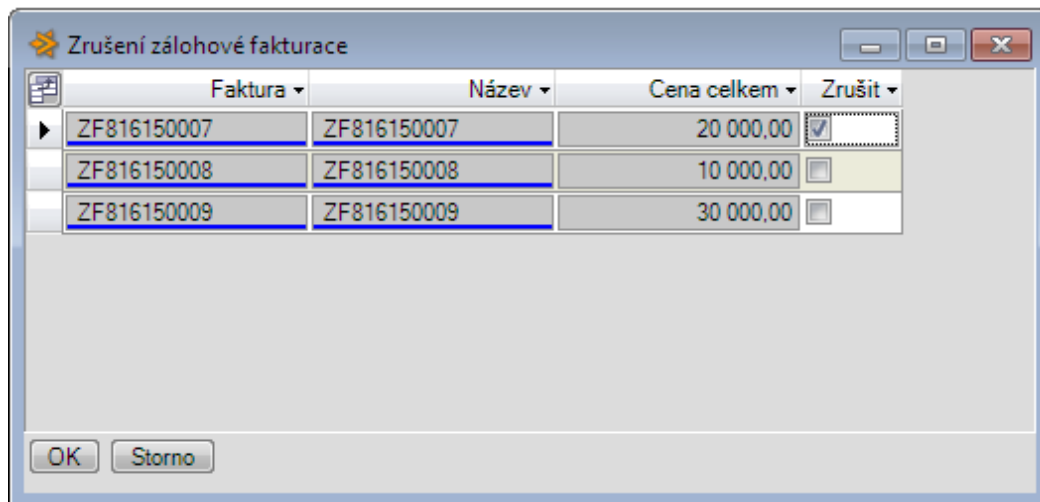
Zrušení zálohové fakturace

| Faktura ▾ | Název ▾ | Cena celkem ▾ | Zrušit ▾ |
|---|---|---|---|
| ZF816150007 | ZF816150007 | 20 000,00 | ☑ |
| ZF816150008 | ZF816150008 | 10 000,00 | ☐ |
| ZF816150009 | ZF816150009 | 30 000,00 | ☐ |

OK Storno